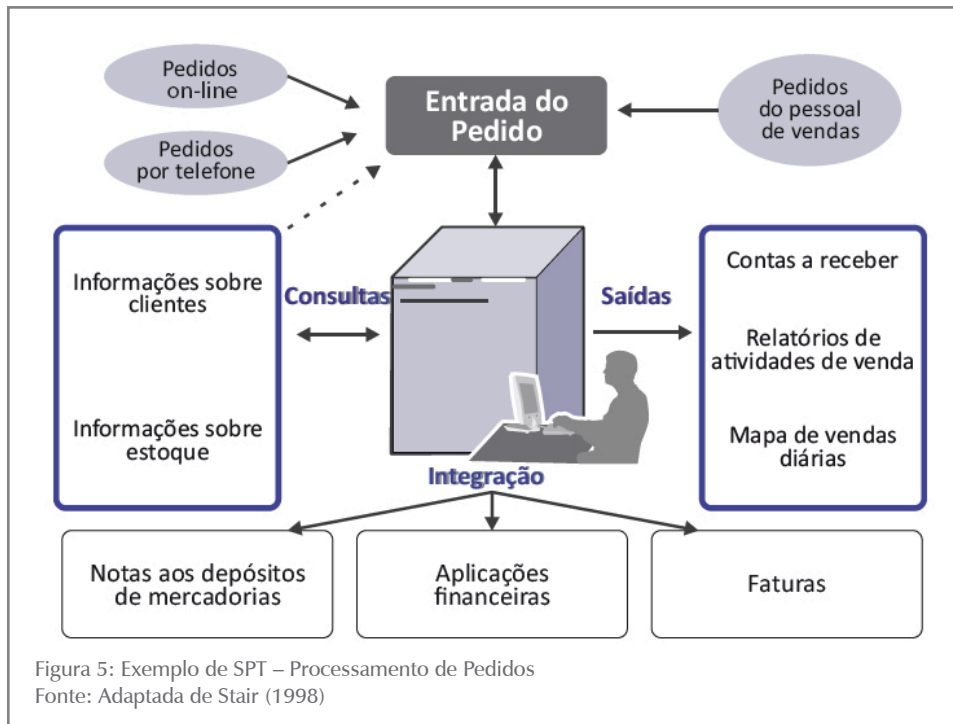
Pedidos on-line

Pedidos por telefone

Entrada do Pedido

Pedidos do pessoal de vendas

Informações sobre clientes

Informações sobre estoque

Consultas

Saídas

Contas a receber

Relatórios de atividades de venda

Mapa de vendas diárias

Integração

Notas aos depósitos de mercadorias

Aplicações financeiras

Faturas

Figura 5: Exemplo de SPT – Processamento de Pedidos
Fonte: Adaptada de Stair (1998)